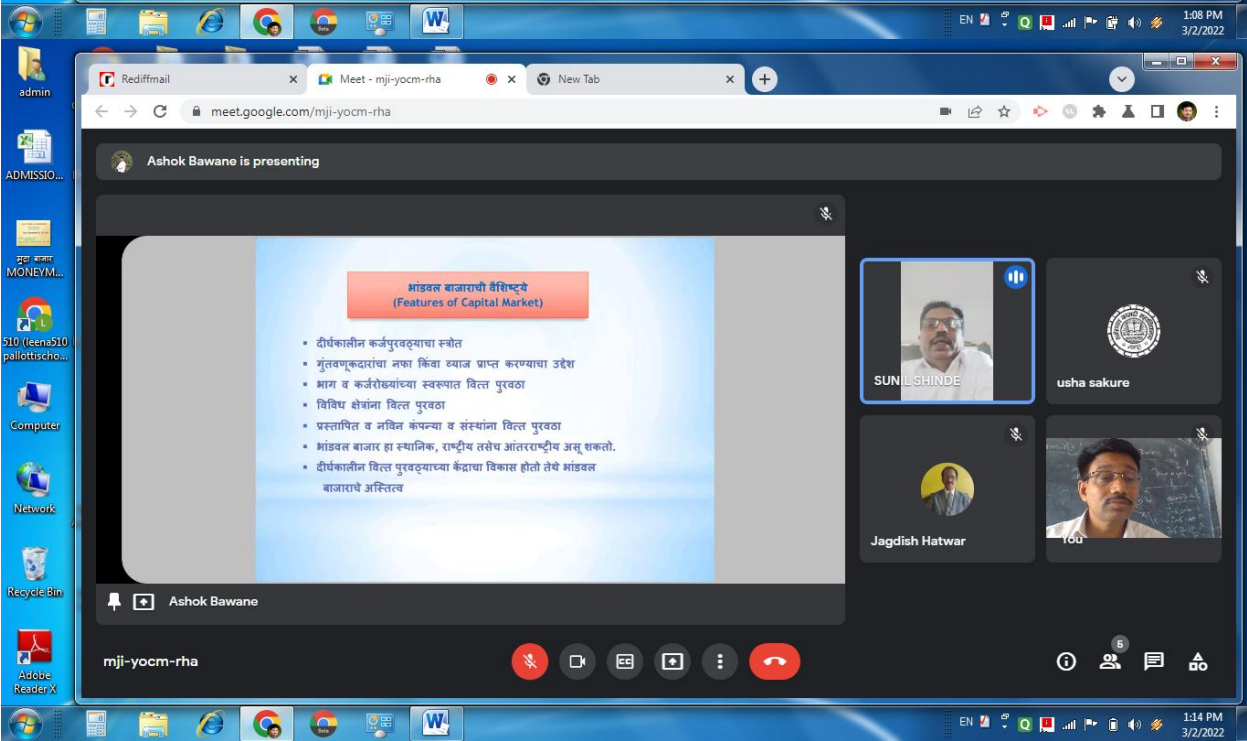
EN 1:08 PM 3/2/2022

admin

ADMISSIO...

मुद्रा बाजार MONEYM...

510 (leena510 pallottischo...

Computer

Network

Recycle Bin

Adobe Reader X

Rediffmail
Meet - mji-yocm-rha
New Tab

meet.google.com/mji-yocm-rha

Ashok Bawane is presenting

भांडवल बाजाराची वैशिष्ट्ये
(Features of Capital Market)

- दीर्घकालीन कर्जपुरवठ्याचा स्त्रोत
- गुंतवणूकदारांचा नफा किंवा व्याज प्राप्त करण्याचा उद्देश
- भाग व कर्जरोख्यांच्या स्वरूपात वित्त पुरवठा
- विविध क्षेत्रांना वित्त पुरवठा
- प्रस्तापित व नविन कंपन्या व संस्थांना वित्त पुरवठा
- भांडवल बाजार हा स्थानिक, राष्ट्रीय तसेच आंतरराष्ट्रीय असू शकतो.
- दीर्घकालीन वित्त पुरवठ्याच्या केंद्राचा विकास होतो तेथे भांडवल बाजाराचे अस्तित्व

Ashok Bawane

SUNIL SHINDE

usha sakure

Jagdish Hatwar

You

mji-yocm-rha

5

EN 1:14 PM 3/2/2022